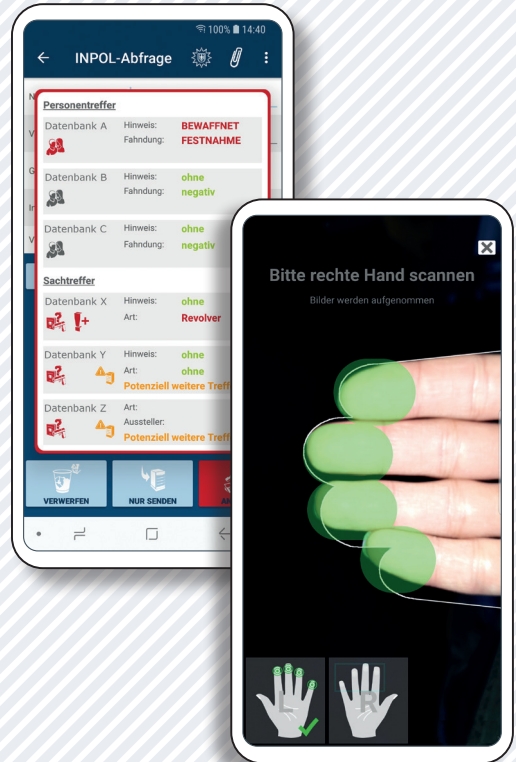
100% 14:40

INPOL-Abfrage

Personentreffer

Datenbank A Hinweis: BEWAFFNET
Fahndung: FESTNAHME

Datenbank B Hinweis: ohne
Fahndung: negativ

Datenbank C Hinweis: ohne
Fahndung: negativ

Sachtreffer

Datenbank X Hinweis: ohne
Art: Revolver

Datenbank Y Hinweis: ohne
Art: ohne
Potenziell weitere Treff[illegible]

Datenbank Z Art:
Aussteller:
Potenziell weitere Treff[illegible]

VERWERFEN
NUR SENDEN

Bitte rechte Hand scannen
Bilder werden aufgenommen

L
R